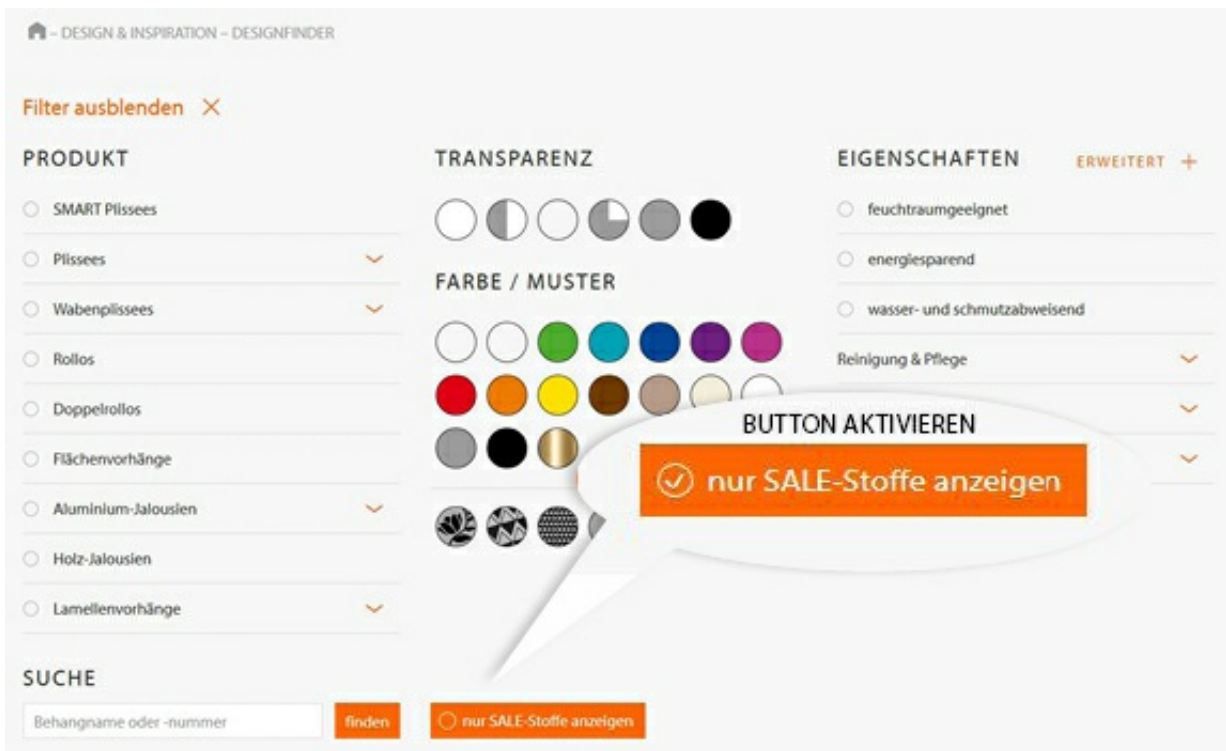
– DESIGN & INSPIRATION – DESIGNFINDER

Filter ausblenden ✕

PRODUKT

SMART Plissees

Plissees

Wabenplissees

Rollos

Doppelrollos

Flächenvorhänge

Aluminium-Jalousien

Holz-Jalousien

Lamellenvorhänge

TRANSPARENZ

FARBE / MUSTER

EIGENSCHAFTEN

ERWEITERT +

feuchtraumgeeignet

energiesparend

wasser- und schmutzabweisend

Reinigung & Pflege

BUTTON AKTIVIEREN

nur SALE-Stoffe anzeigen

SUCHE

Behangname oder -nummer

finden

nur SALE-Stoffe anzeigen